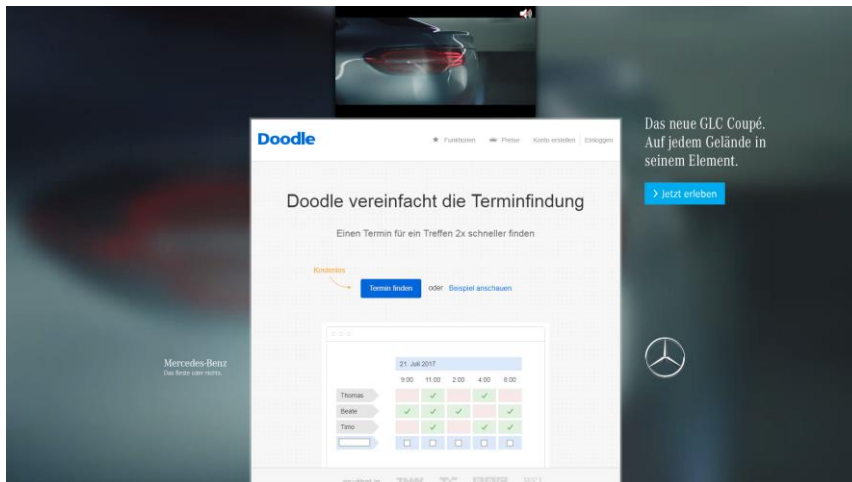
Doodle

Funktionen Preise Konto erstellen Einloggen

Doodle vereinfacht die Terminfindung

Einen Termin für ein Treffen 2x schneller finden

Kostenlos

Termin finden oder Beispiel anschauen

21. Juli 2017

| | 9:00 | 11:00 | 2:00 | 4:00 | 6:00 |
|---|---|---|---|---|---|
| Thomas | | ✓ | | ✓ | |
| Beate | ✓ | ✓ | ✓ | | ✓ |
| Timo | | ✓ | | ✓ | ✓ |
| | ☐ | ☐ | ☐ | ☐ | ☐ |

Das neue GLC Coupé. Auf jedem Gelände in seinem Element.

› Jetzt erleben

Mercedes-Benz
Das Beste oder nichts.